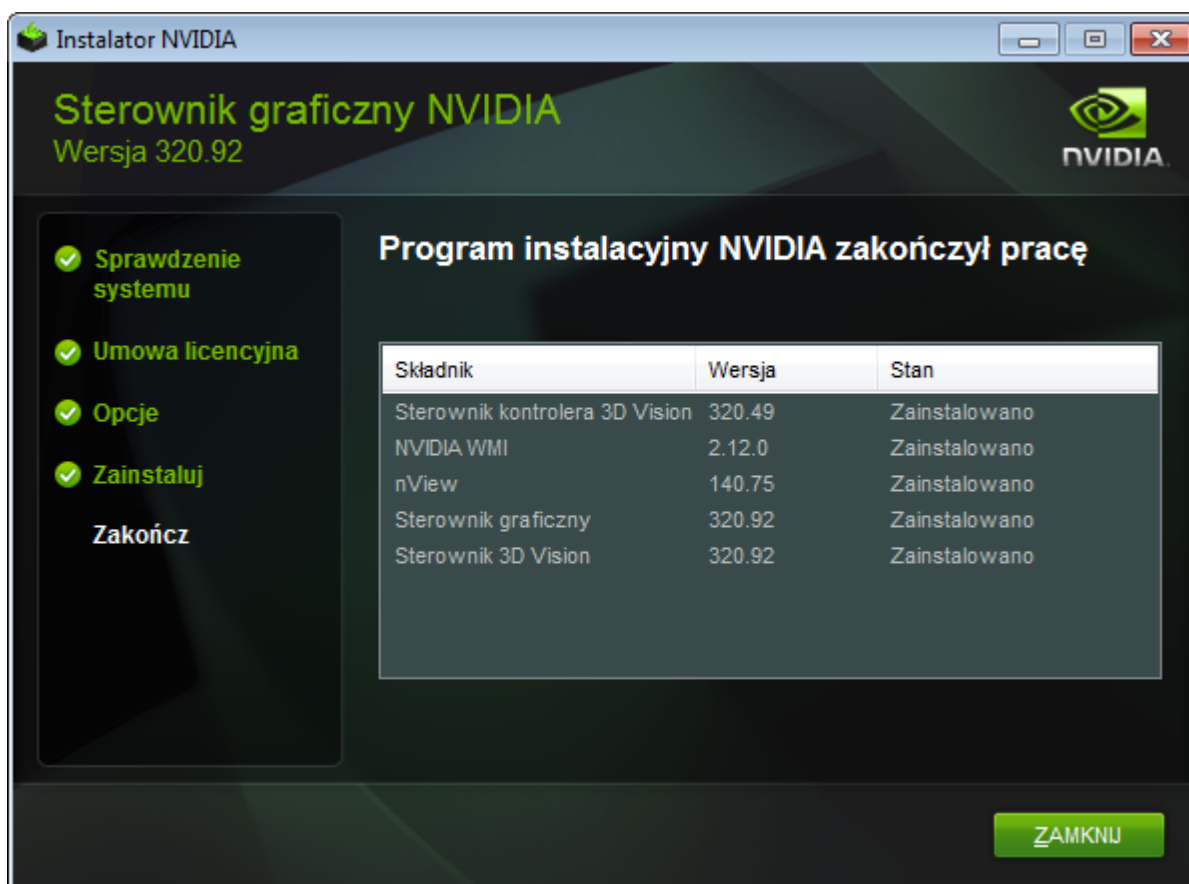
Instalator NVIDIA

Sterownik graficzny NVIDIA
Wersja 320.92

NVIDIA

Sprawdzenie systemu

Umowa licencyjna

Opcje

Zainstaluj

Zakończ

Program instalacyjny NVIDIA zakończył pracę

| Składnik | Wersja | Stan |
|---|---|---|
| Sterownik kontrolera 3D Vision | 320.49 | Zainstalowano |
| NVIDIA WMI | 2.12.0 | Zainstalowano |
| nView | 140.75 | Zainstalowano |
| Sterownik graficzny | 320.92 | Zainstalowano |
| Sterownik 3D Vision | 320.92 | Zainstalowano |

ZAMKNIJ